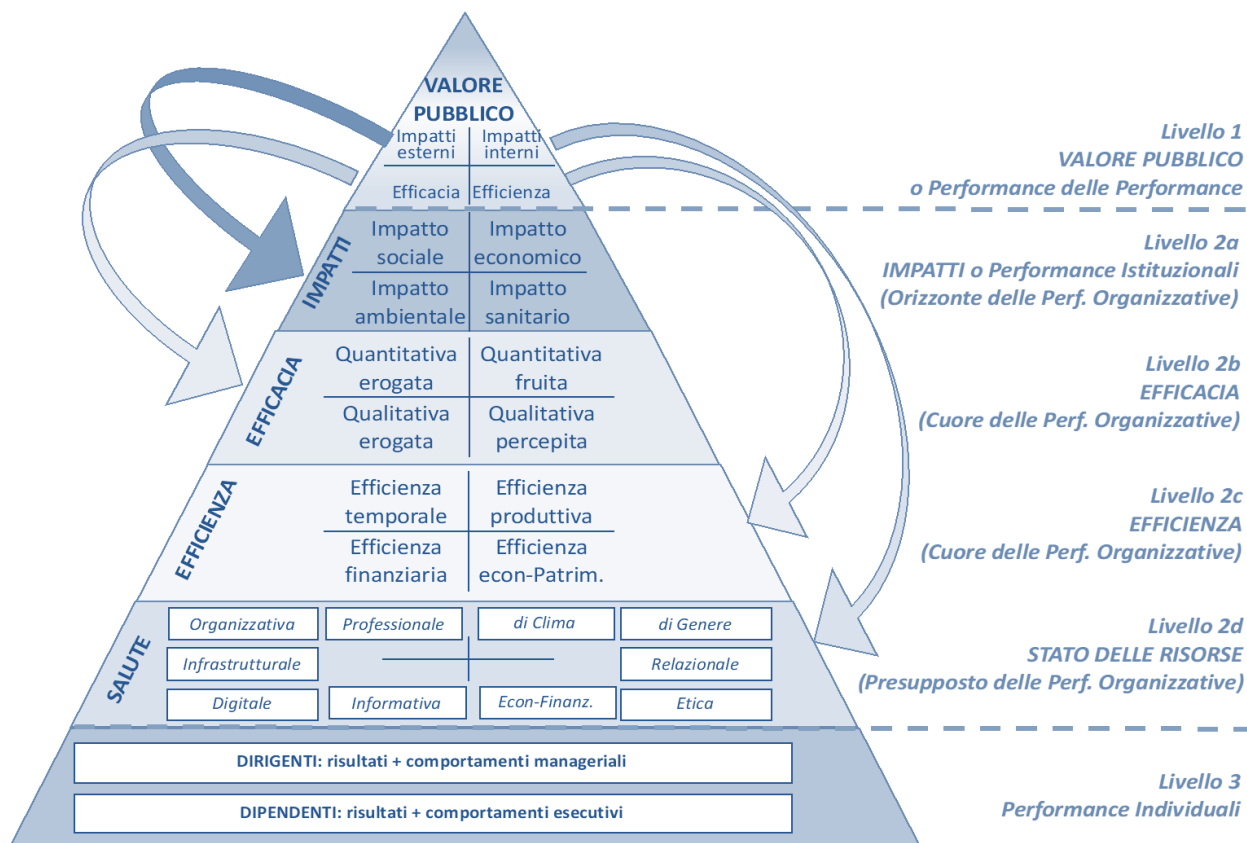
VALORE PUBBLICO

| Impatti esterni | Impatti interni |
|---|---|
| Efficacia | Efficienza |

IMPATTI

| Impatto sociale | Impatto economico |
|---|---|
| Impatto ambientale | Impatto sanitario |

EFFICACIA

| Quantitativa erogata | Quantitativa fruita |
|---|---|
| Qualitativa erogata | Qualitativa percepita |

EFFICIENZA

| Efficienza temporale | Efficienza produttiva |
|---|---|
| Efficienza finanziaria | Efficienza econ-Patrim. |

SALUTE

Organizzativa
Professionale
di Clima
di Genere
Infrastrutturale
Relazionale
Digitale
Informativa
Econ-Finanz.
Etica

DIRIGENTI: risultati + comportamenti manageriali

DIPENDENTI: risultati + comportamenti esecutivi

Livello 1
VALORE PUBBLICO
o Performance delle Performance

Livello 2a
IMPATTI o Performance Istituzionali
(Orizzonte delle Perf. Organizzative)

Livello 2b
EFFICACIA
(Cuore delle Perf. Organizzative)

Livello 2c
EFFICIENZA
(Cuore delle Perf. Organizzative)

Livello 2d
STATO DELLE RISORSE
(Presupposto delle Perf. Organizzative)

Livello 3
Performance Individuali